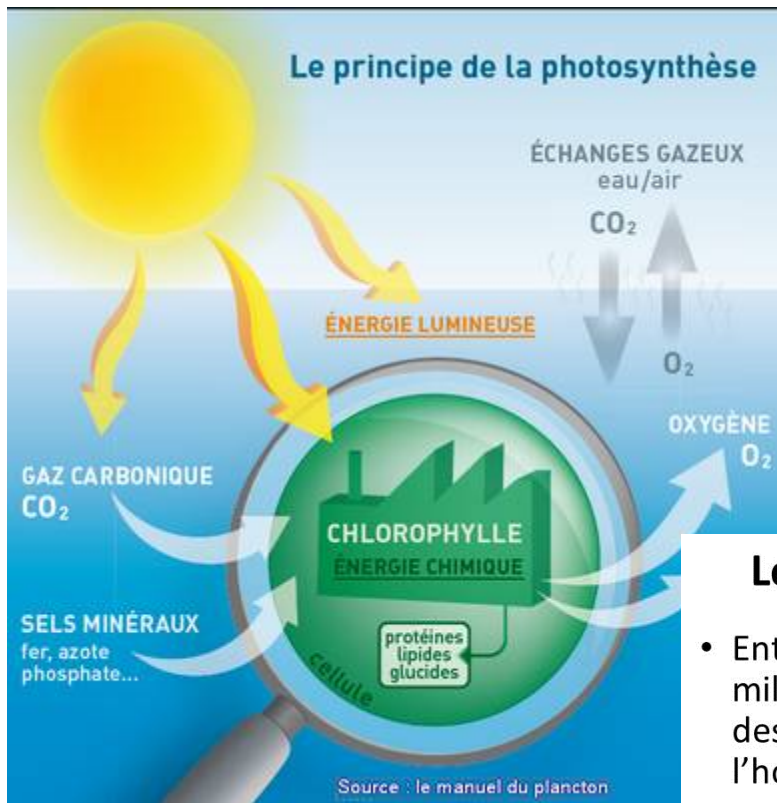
Le principe de la photosynthèse

ÉCHANGES GAZEUX
eau/air

$CO_2$

$O_2$

ÉNERGIE LUMINEUSE

OXYGÈNE
$O_2$

GAZ CARBONIQUE
$CO_2$

CHLOROPHYLLE
ÉNERGIE CHIMIQUE

SELS MINÉRAUX
fer, azote
phosphate...

protéines
lipides
glucides

cellule

Source : le manuel du plancton

Le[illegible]

• Ent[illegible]
mil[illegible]
des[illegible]
l'ho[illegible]